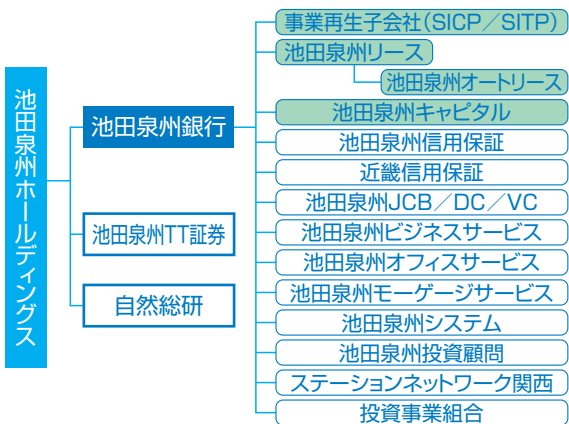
池田泉州ホールディングス

池田泉州銀行

池田泉州TT証券

自然総研

事業再生子会社(SICP/SITP)

池田泉州リース

池田泉州オートリース

池田泉州キャピタル

池田泉州信用保証

近畿信用保証

池田泉州JCB/DC/VC

池田泉州ビジネスサービス

池田泉州オフィスサービス

池田泉州モーゲージサービス

池田泉州システム

池田泉州投資顧問

ステーションネットワーク関西

投資事業組合